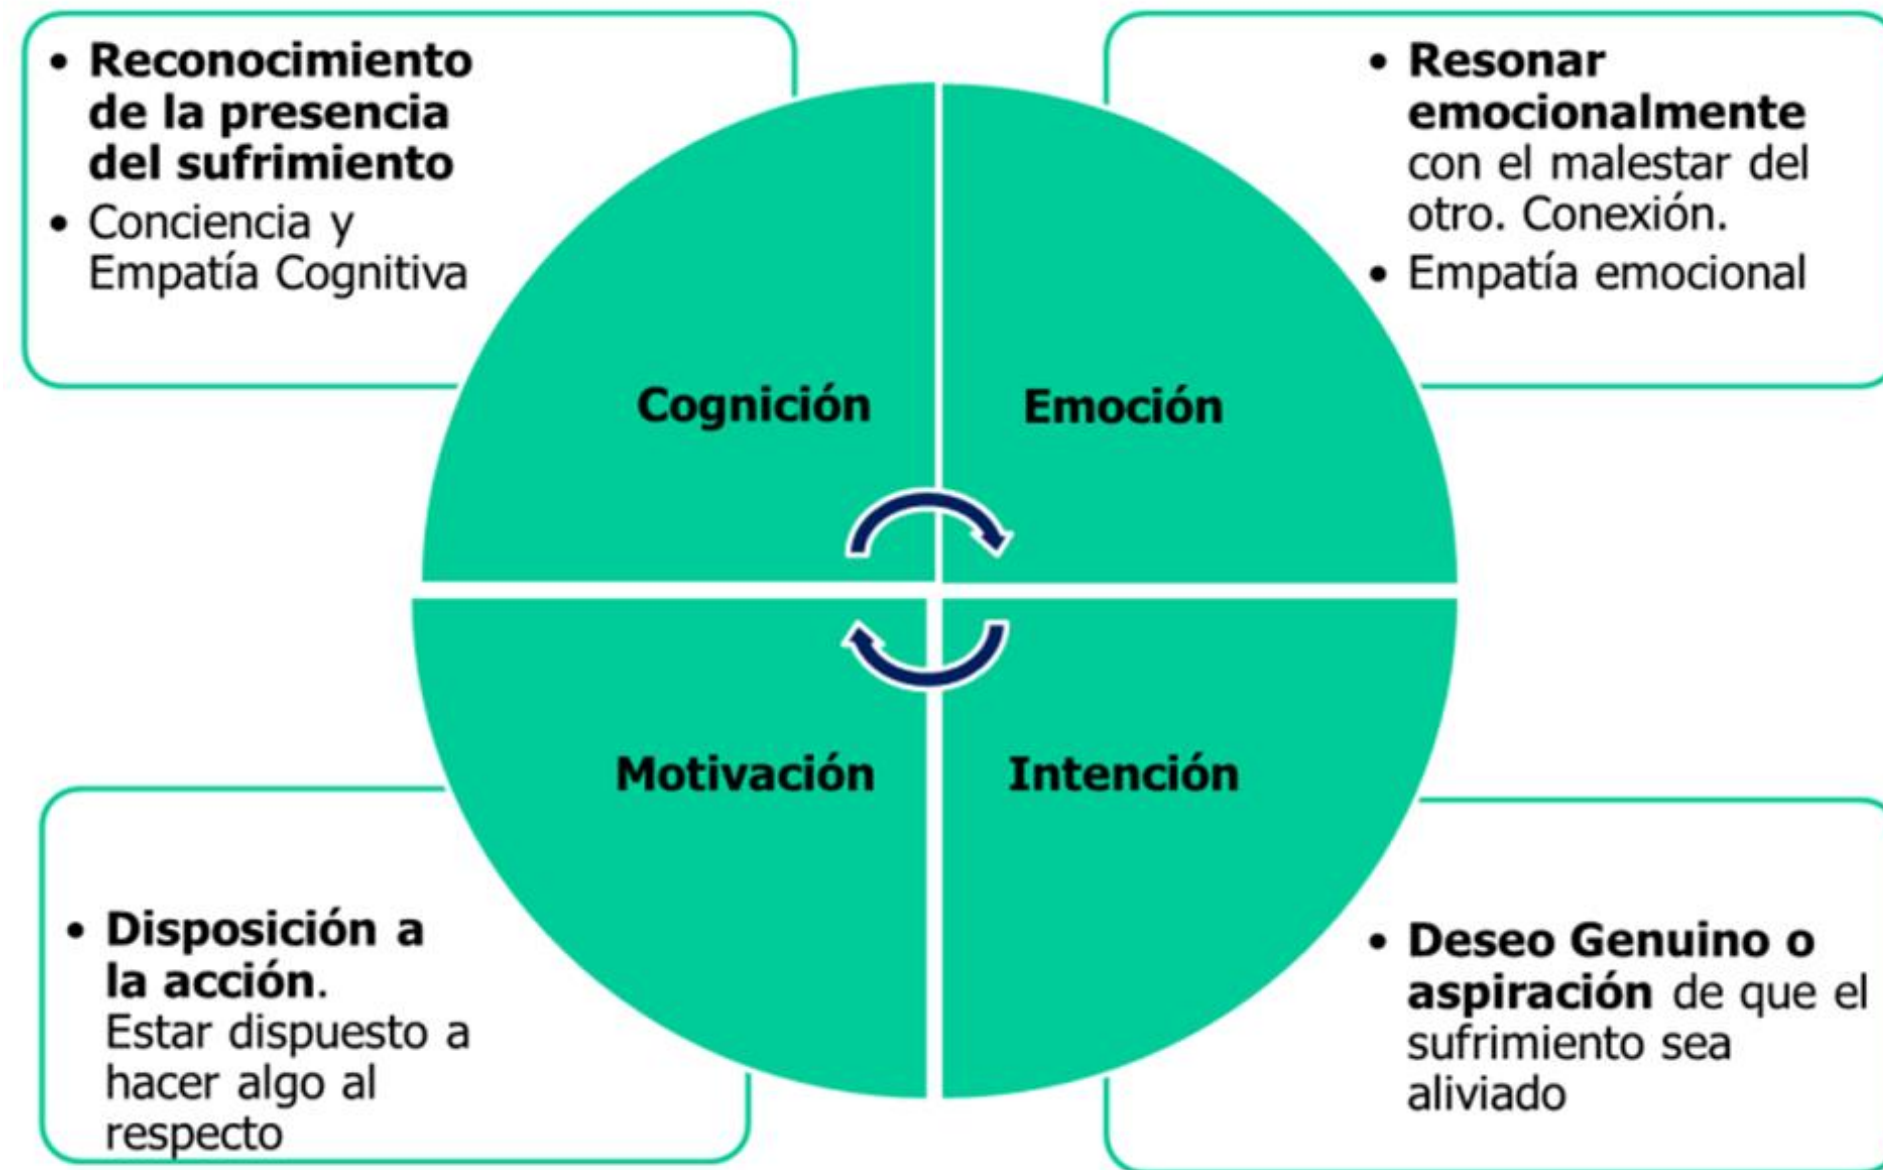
• Reconocimiento de la presencia del sufrimiento
• Conciencia y Empatía Cognitiva

• Resonar emocionalmente con el malestar del otro. Conexión.
• Empatía emocional

Cognición

Emoción

Motivación

Intención

• Disposición a la acción. Estar dispuesto a hacer algo al respecto

• Deseo Genuino o aspiración de que el sufrimiento sea aliviado